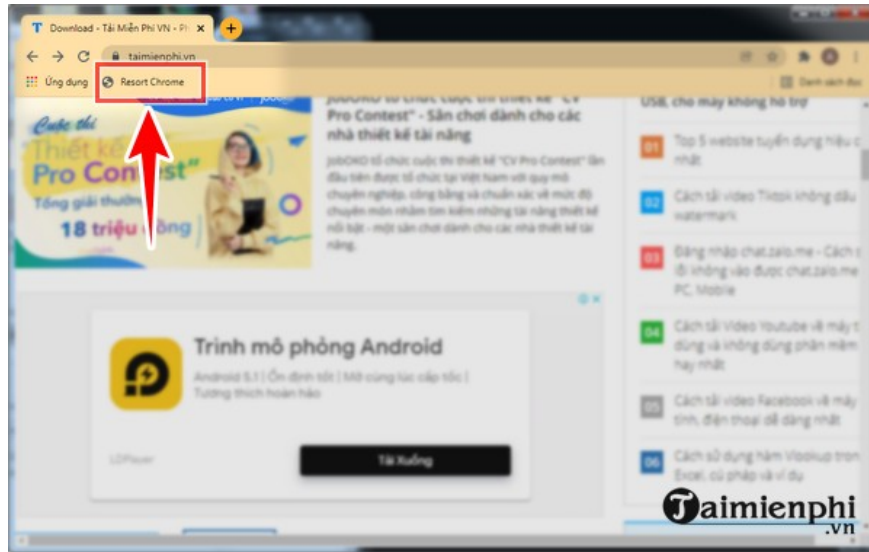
Download - Tải Miễn Phí VN - Ph
taimienphi.vn
Ứng dụng
Resort Chrome
Danh sách đọc

Cuộc thi Thiết kế CV Pro Contest Tổng giải thưởng 18 triệu đồng

JobOKO tổ chức cuộc thi thiết kế "CV Pro Contest" - Sân chơi dành cho các nhà thiết kế tài năng

JobOKO tổ chức cuộc thi thiết kế "CV Pro Contest" lần đầu tiên được tổ chức tại Việt Nam với quy mô chuyên nghiệp, công bằng và chuẩn xác về mức độ chuyên môn nhằm tìm kiếm những tài năng thiết kế nổi bật - một sân chơi dành cho các nhà thiết kế tài năng.

USB, cho máy không hỗ trợ

01 Top 5 website tuyển dụng hiệu quả nhất
02 Cách tải video Tiktok không dấu watermark
03 Đăng nhập chat.zalo.me - Cách sửa lỗi không vào được chat.zalo.me trên PC, Mobile
04 Cách tải Video Youtube về máy tính dùng và không dùng phần mềm hay nhất
05 Cách tải video Facebook về máy tính, điện thoại dễ dàng nhất
06 Cách sử dụng hàm Vlookup trong Excel, cú pháp và ví dụ

Trình mô phỏng Android
Android 5.1 | Ổn định tốt | Mở cùng lúc cấp tốc | Tương thích hoàn hảo
LDPlayer
Tải Xuống

Taimienphi.vn